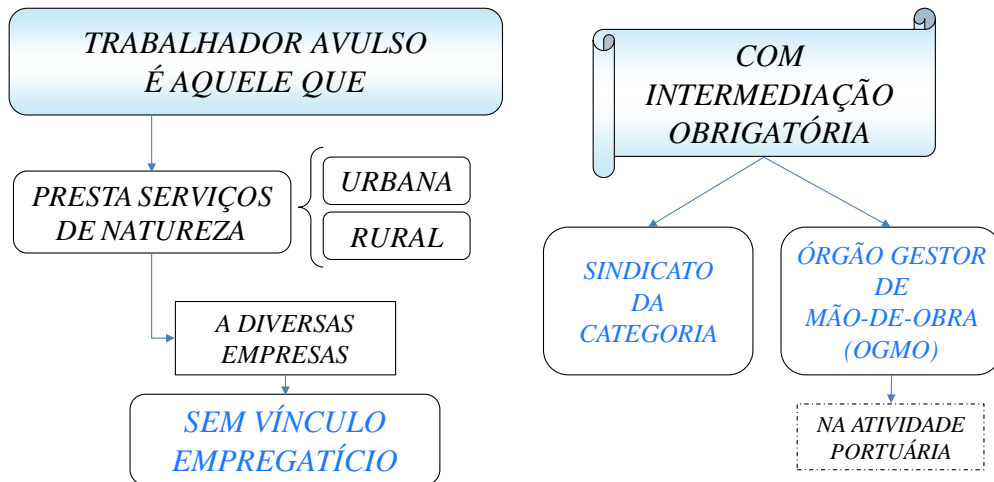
TRABALHADOR AVULSO É AQUELE QUE

PRESTA SERVIÇOS DE NATUREZA

URBANA

RURAL

A DIVERSAS EMPRESAS

SEM VÍNCULO EMPREGATÍCIO

COM INTERMEDIAÇÃO OBRIGATÓRIA

SINDICATO DA CATEGORIA

ÓRGÃO GESTOR DE MÃO-DE-OBRA (OGMO)

NA ATIVIDADE PORTUÁRIA